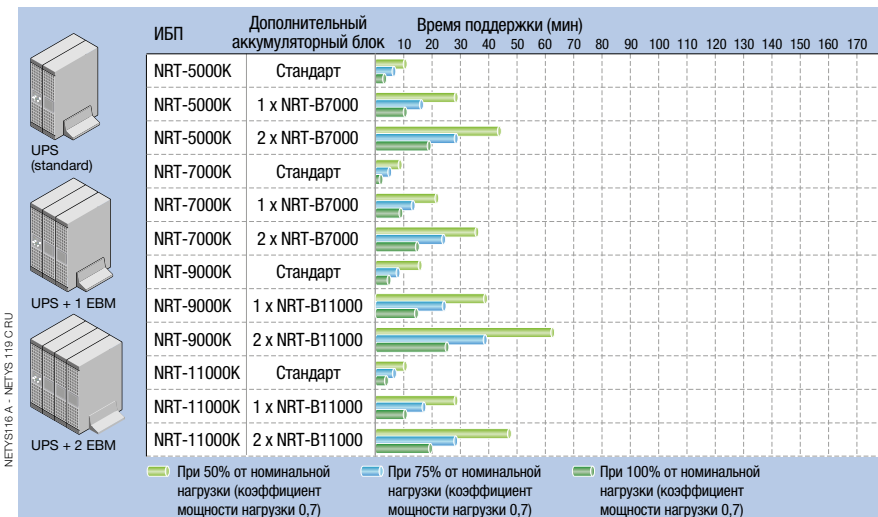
UPS (standard)

UPS + 1 EBM

UPS + 2 EBM

NETYS116 A - NETYS 119 C RU

| ИБП | Дополнительный аккумуляторный блок | Время поддержки (мин) 10 20 30 40 50 60 70 80 90 100 110 120 130 140 150 160 170 |
|---|---|---|
| NRT-5000K | Стандарт | |
| NRT-5000K | 1 x NRT-B7000 | |
| NRT-5000K | 2 x NRT-B7000 | |
| NRT-7000K | Стандарт | |
| NRT-7000K | 1 x NRT-B7000 | |
| NRT-7000K | 2 x NRT-B7000 | |
| NRT-9000K | Стандарт | |
| NRT-9000K | 1 x NRT-B11000 | |
| NRT-9000K | 2 x NRT-B11000 | |
| NRT-11000K | Стандарт | |
| NRT-11000K | 1 x NRT-B11000 | |
| NRT-11000K | 2 x NRT-B11000 | |

При 50% от номинальной нагрузки (коэффициент мощности нагрузки 0,7)

При 75% от номинальной нагрузки (коэффициент мощности нагрузки 0,7)

При 100% от номинальной нагрузки (коэффициент мощности нагрузки 0,7)